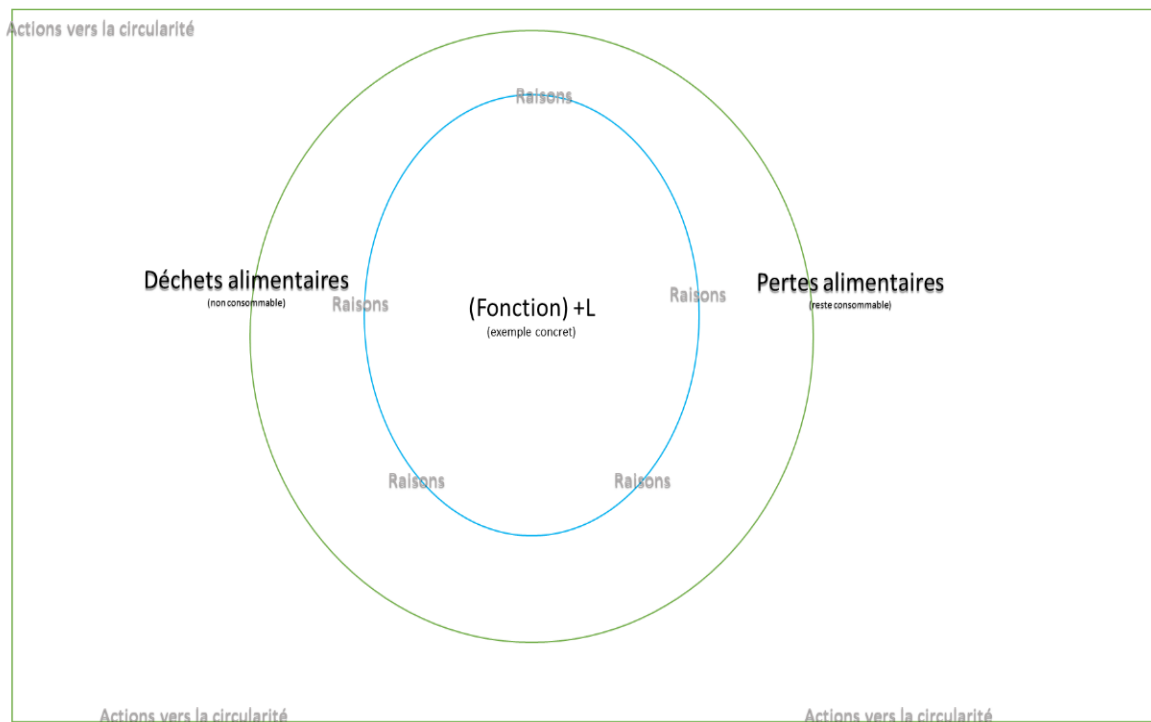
Actions vers la circularité

Raisons

Déchets alimentaires
(non consommable)

Raisons

(Fonction) +L
(exemple concret)

Raisons

Pertes alimentaires
(reste consommable)

Raisons

Raisons

Actions vers la circularité

Actions vers la circularité